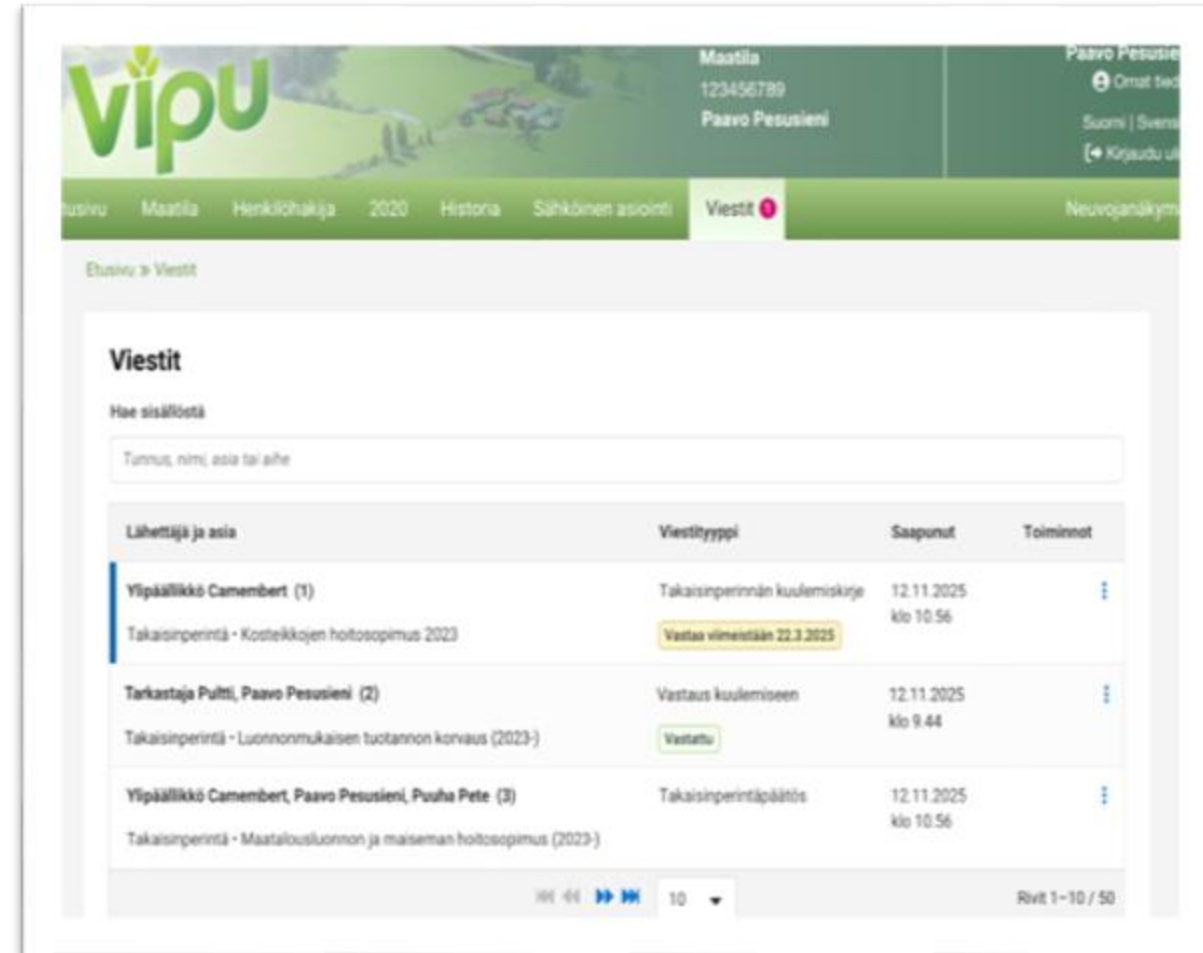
Vipu

Maatila
123456789
Paavo Pesusieni

Paavo Pesusie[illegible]
Omat tied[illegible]
Suomi | Svens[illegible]
Kirjaudu u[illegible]

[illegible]usivu Maatila Henkilöhakija 2020 Historia Sähköinen asiointi Viestit 1 Neuvojanäkym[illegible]

Etusivu » Viestit

Viestit

Hae sisällöstä

Tunnus, nimi, asia tai aihe

| Lähettäjä ja asia | Viestityyppi | Saapunut | Toiminnot |
|---|---|---|---|
| Ylipäällikkö Camembert (1) Takaisinperintä • Kosteikkojen hoitosopimus 2023 | Takaisinperinnän kuulemiskirje Vastaa viimeistään 22.3.2025 | 12.11.2025 klo 10.56 | ⋮ |
| Tarkastaja Pultti, Paavo Pesusieni (2) Takaisinperintä • Luonnonmukaisen tuotannon korvaus (2023-) | Vastaus kuulemiseen Vastattu | 12.11.2025 klo 9.44 | ⋮ |
| Ylipäällikkö Camembert, Paavo Pesusieni, Puuha Pete (3) Takaisinperintä • Maatalousluonnon ja maiseman hoitosopimus (2023-) | Takaisinperintäpäätös | 12.11.2025 klo 10.56 | ⋮ |

10

Rivit 1–10 / 50